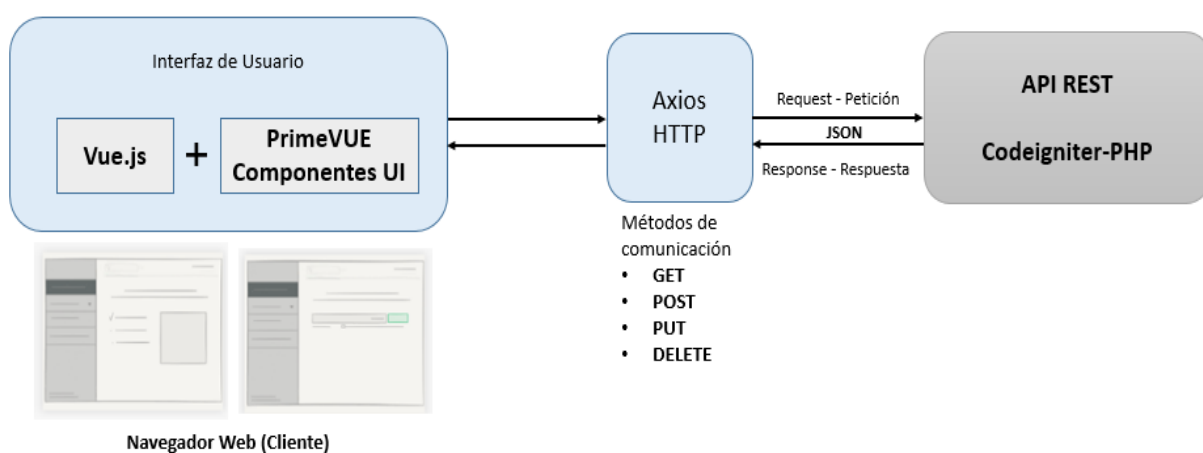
Interfaz de Usuario

Vue.js + PrimeVUE Componentes UI

Axios HTTP

Request - Petición

JSON

Response - Respuesta

API REST

Codeigniter-PHP

Métodos de comunicación
- GET
- POST
- PUT
- DELETE

Navegador Web (Cliente)